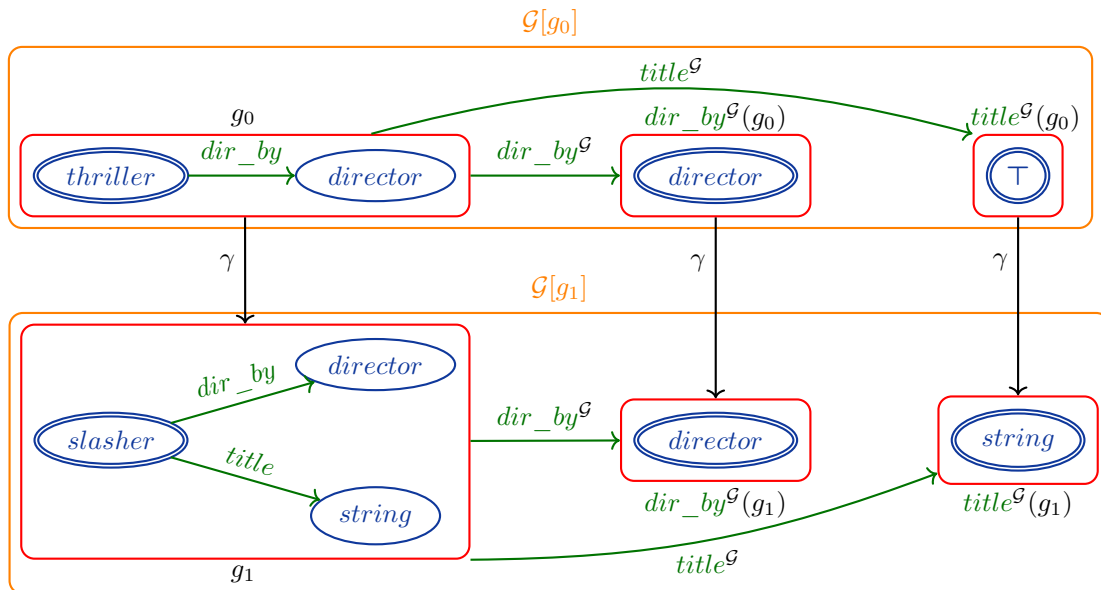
$\mathcal{G}[g_0]$

$title^{\mathcal{G}}$

$g_0$

$dir\_by^{\mathcal{G}}(g_0)$

$title^{\mathcal{G}}(g_0)$

$dir\_by$

$thriller$

$director$

$dir\_by^{\mathcal{G}}$

$director$

$\top$

$\gamma$

$\gamma$

$\gamma$

$\mathcal{G}[g_1]$

$director$

$dir\_by$

$slasher$

$dir\_by^{\mathcal{G}}$

$director$

$string$

$title$

$string$

$dir\_by^{\mathcal{G}}(g_1)$

$title^{\mathcal{G}}(g_1)$

$g_1$

$title^{\mathcal{G}}$